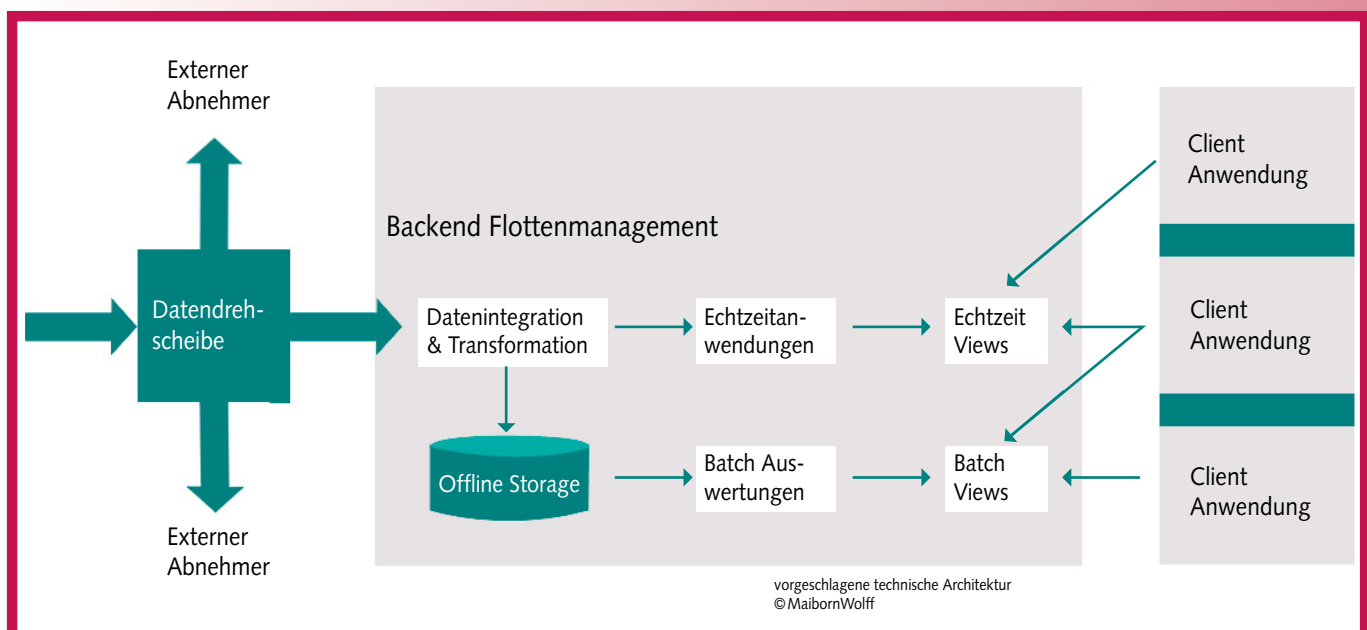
Externer Abnehmer

Datendrehscheibe

Externer Abnehmer

Backend Flottenmanagement

Datenintegration & Transformation

Echtzeitanwendungen

Echtzeit Views

Offline Storage

Batch Auswertungen

Batch Views

Client Anwendung

Client Anwendung

Client Anwendung

vorgeschlagene technische Architektur
©MaibornWolff